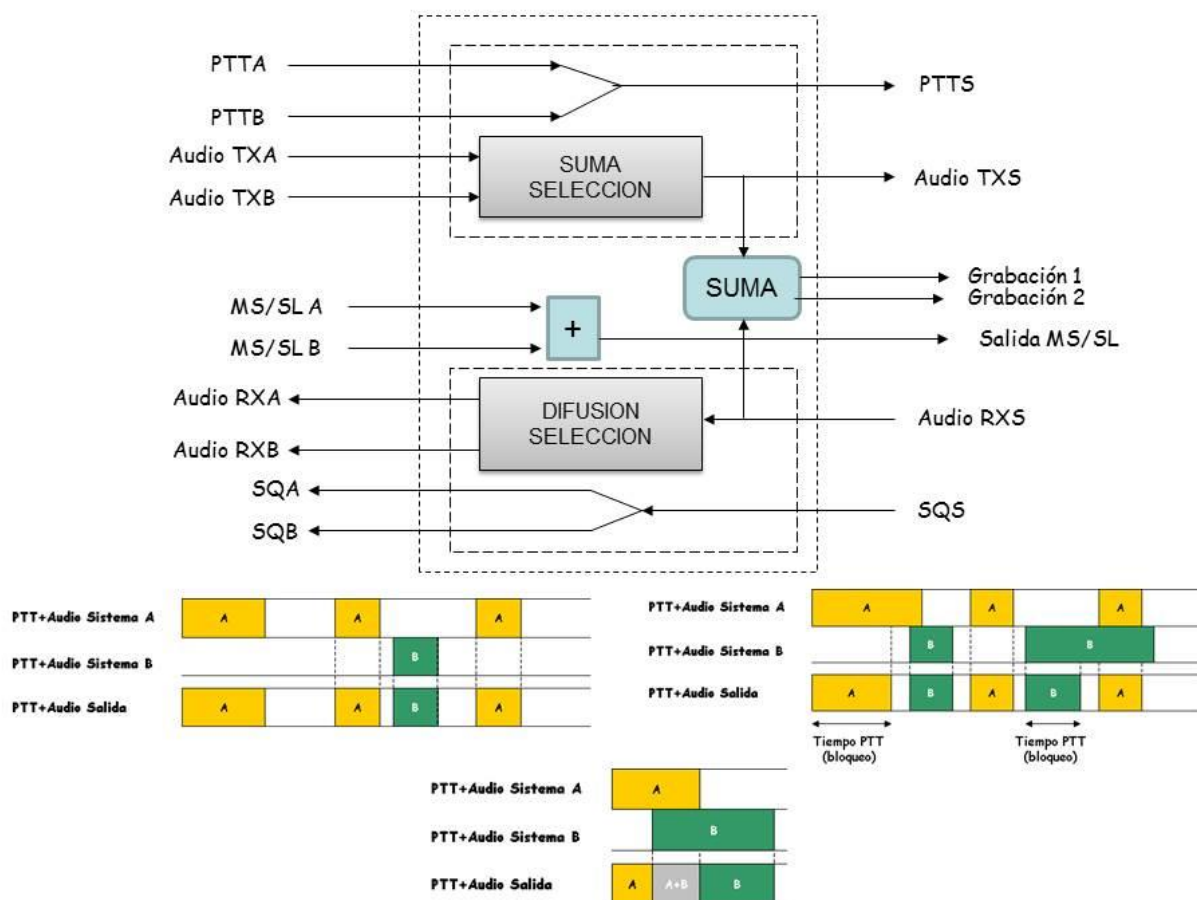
PTTA
PTTB
PTTS
Audio TXA
Audio TXB
SUMA SELECCION
Audio TXS
SUMA
Grabación 1
Grabación 2
MS/SL A
MS/SL B
+
Salida MS/SL
Audio RXA
Audio RXB
DIFUSION SELECCION
Audio RXS
SQA
SQB
SQS

PTT+Audio Sistema A
A
A
A
PTT+Audio Sistema B
B
PTT+Audio Salida
A
A
B
A

PTT+Audio Sistema A
A
A
A
PTT+Audio Sistema B
B
B
PTT+Audio Salida
A
B
A
B
A
Tiempo PTT (bloqueo)
Tiempo PTT (bloqueo)

PTT+Audio Sistema A
A
PTT+Audio Sistema B
B
PTT+Audio Salida
A
A+B
B